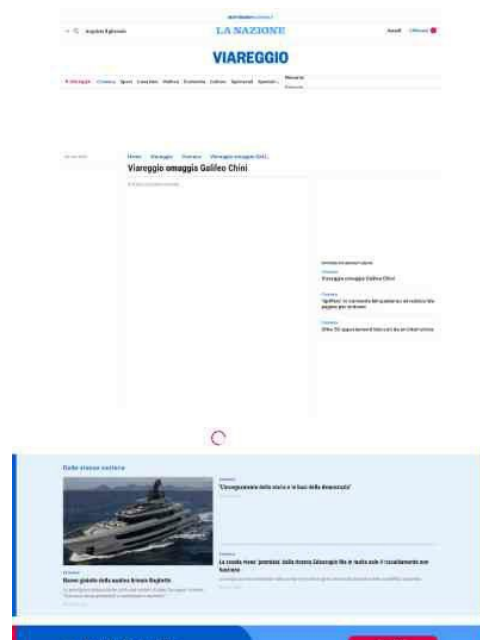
LA NAZIONE

VIAREGGIO

Home Viareggio Cronaca Viareggio omaggia Galileo Chini

Viareggio omaggia Galileo Chini

Viareggio omaggia Galileo Chini

Dalla stessa sezione

"L'insegnamento della storia e le basi della democrazia"

La scuola rinasce: 'promossa' dalla Acqua Casanova! Ma ai nostri anni il cavallamento non basterebbe

Nuovo gioiello della nautica firmato Benetti